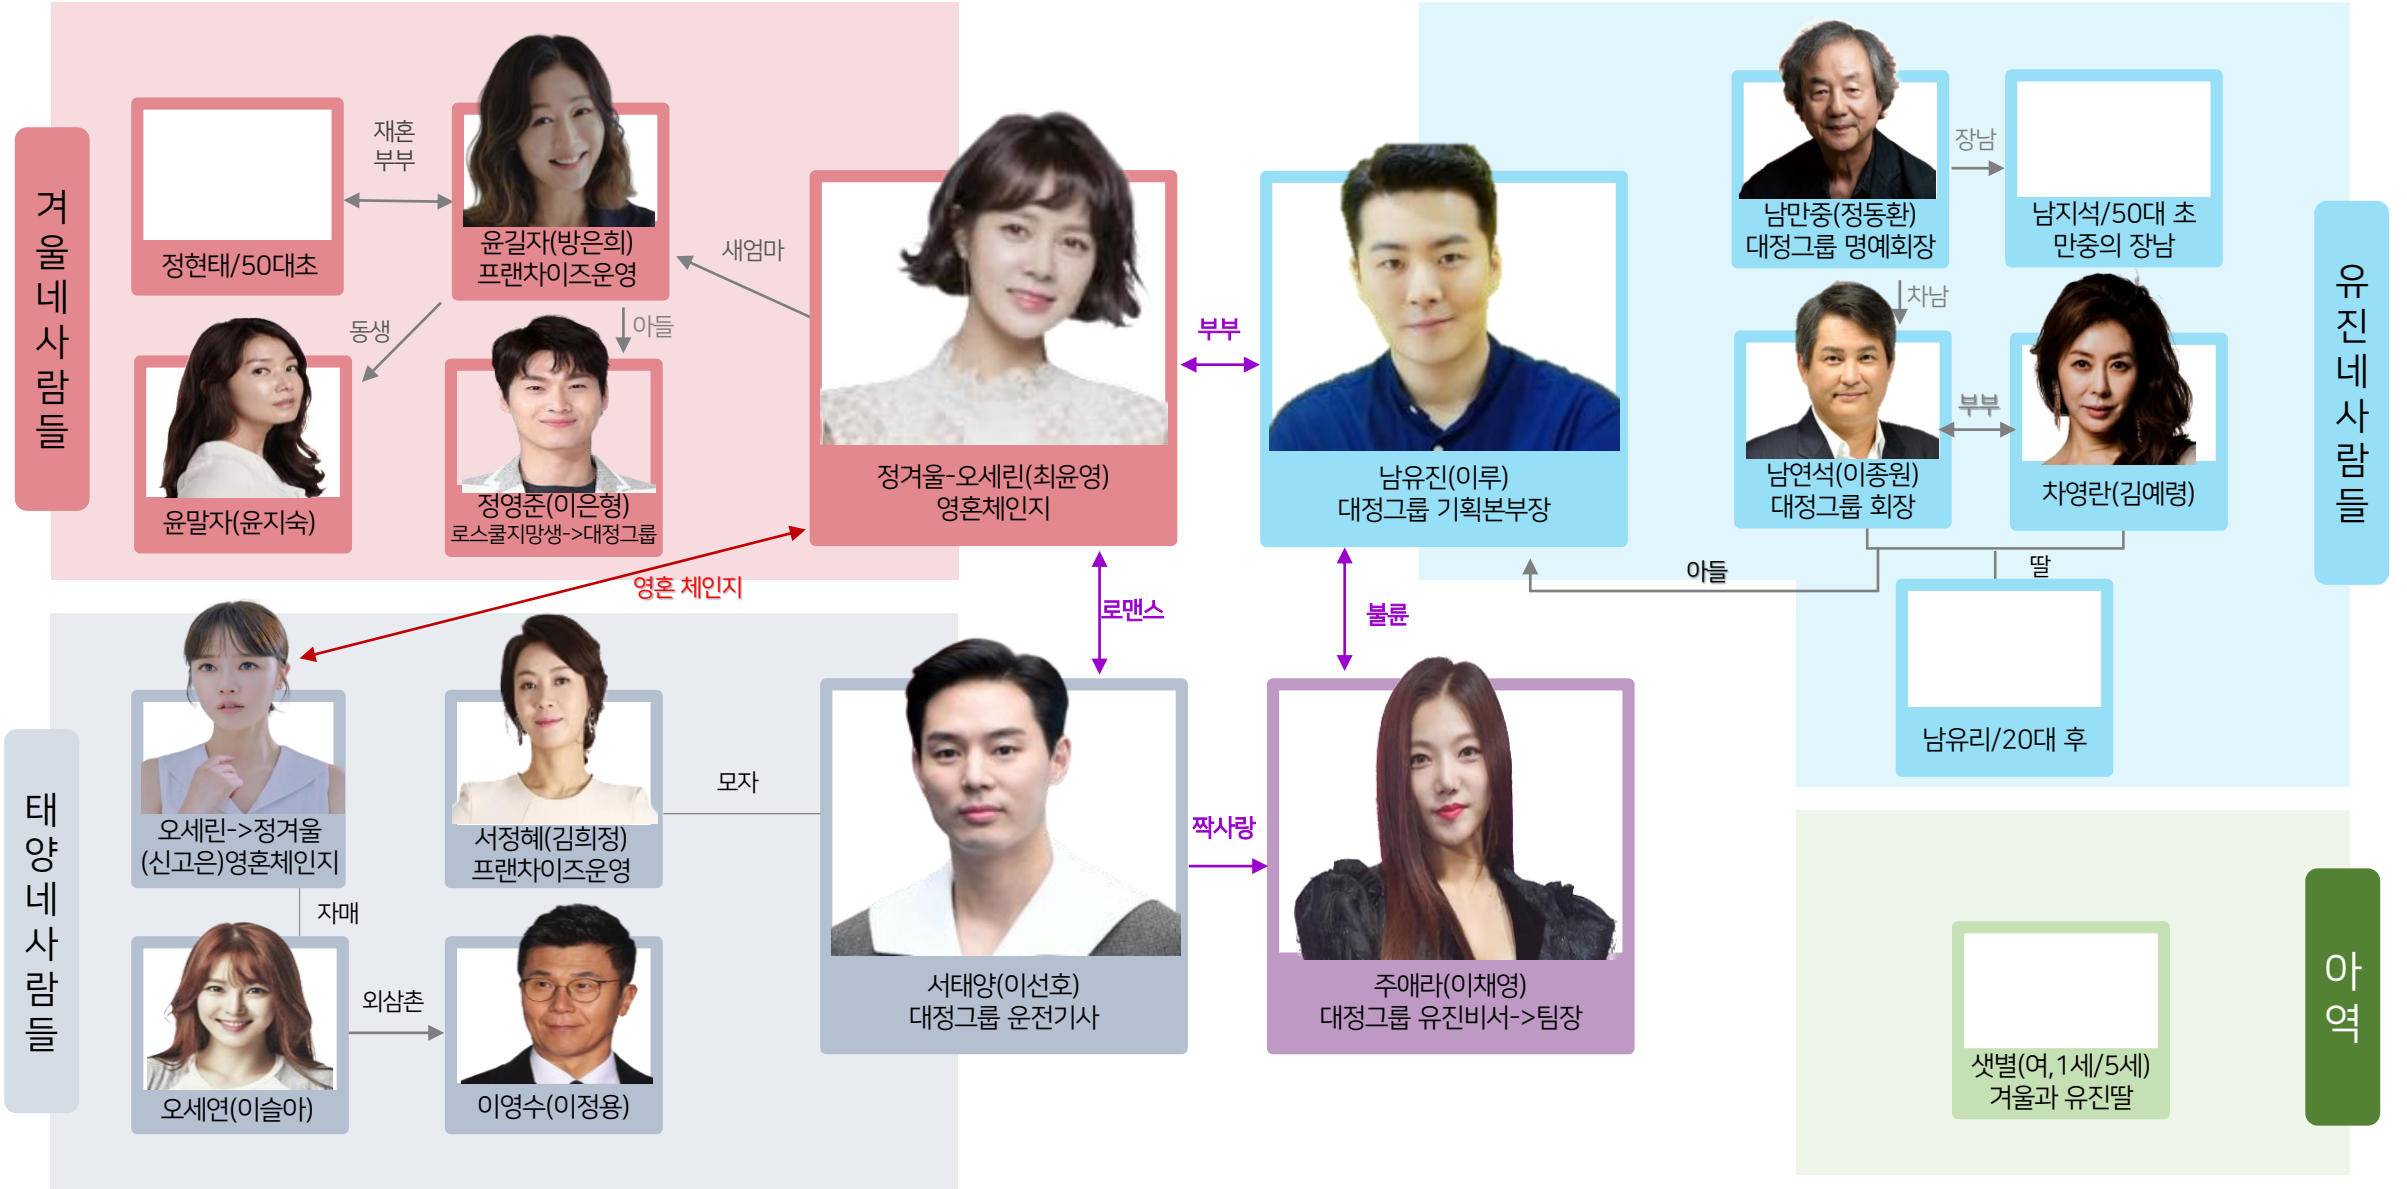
겨울네사람들

정현태/50대초

재혼 부부

윤길자(방은희)
프랜차이즈운영

새엄마

동생

아들

윤말자(윤지숙)

정영준(이은형)
로스쿨지망생->대정그룹

정겨울-오세린(최윤영)
영혼체인지

부부

남유진(이루)
대정그룹 기획본부장

남만중(정동환)
대정그룹 명예회장

장남

남지석/50대 초
만중의 장남

차남

유진네사람들

부부

남연석(이종원)
대정그룹 회장

차영란(김예령)

아들

딸

남유리/20대 후

영혼 체인지

로맨스

불륜

태양네사람들

오세린->정겨울
(신고은)영혼체인지

서정혜(김희정)
프랜차이즈운영

모자

서태양(이선호)
대정그룹 운전기사

짝사랑

주애라(이채영)
대정그룹 유진비서->팀장

자매

오세연(이슬아)

외삼촌

이영수(이정용)

샛별(여,1세/5세)
겨울과 유진딸

아역